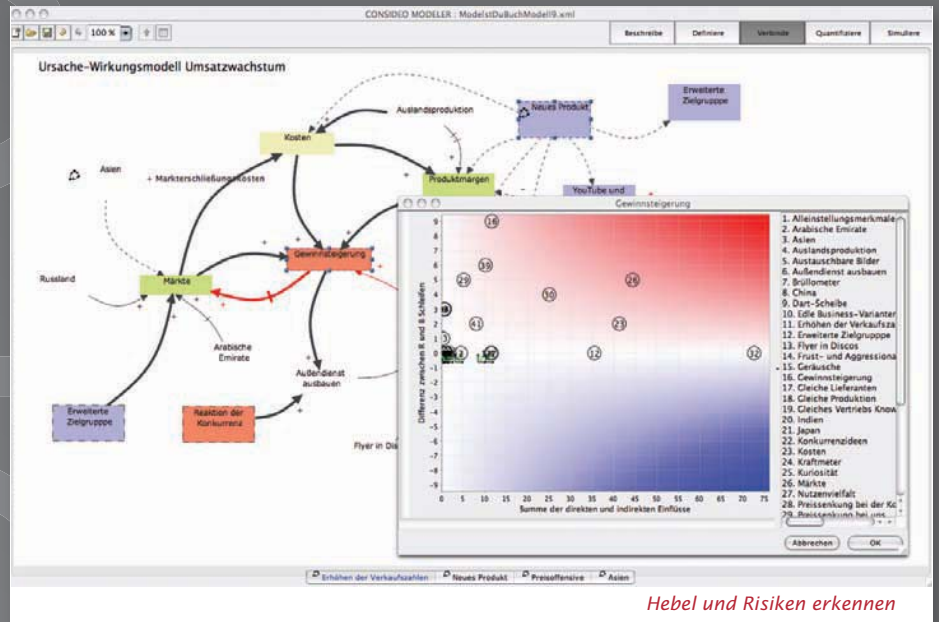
CONSIDEO MODELER : ModelstDuBuchModell9.xml

100 %

Beschreibe | Definiere | Verbinde | Quantifiziere | Simuliere

Ursache-Wirkungsmodell Umsatzwachstum

Auslandsproduktion

Neues Produkt

Erweiterte Zielgruppe

Kosten

Asien

+ Markterschließungskosten

Produktmargen

YouTube und

Russland

Märkte

Gewinnsteigerung

Arabische Emirate

Außendienst ausbauen

Erweiterte Zielgruppe

Reaktion der Konkurrenz

Flyer in Dis

Gewinnsteigerung

Differenz zwischen R und B Schleifen

Summe der direkten und indirekten Einflüsse

1. Alleinstellungsmerkmale
2. Arabische Emirate
3. Asien
4. Auslandsproduktion
5. Austauschbare Bilder
6. Außendienst ausbauen
7. Brüllometer
8. China
9. Dart-Scheibe
10. Edle Business-Varianten
11. Erhöhen der Verkaufsza
12. Erweiterte Zielgruppe
13. Flyer in Discos
14. Frust- und Aggressiona
15. Geräusche
16. Gewinnsteigerung
17. Gleiche Lieferanten
18. Gleiche Produktion
19. Gleiches Vertriebs Know
20. Indien
21. Japan
22. Konkurrenzideen
23. Kosten
24. Kraftmeter
25. Kuriosität
26. Märkte
27. Nutzenvielfalt
28. Preissenkung bei der Ko
29. Preissenkung bei uns

Abbrechen | OK

Erhöhen der Verkaufszahlen | Neues Produkt | Preisoffensive | Asien

Hebel und Risiken erkennen